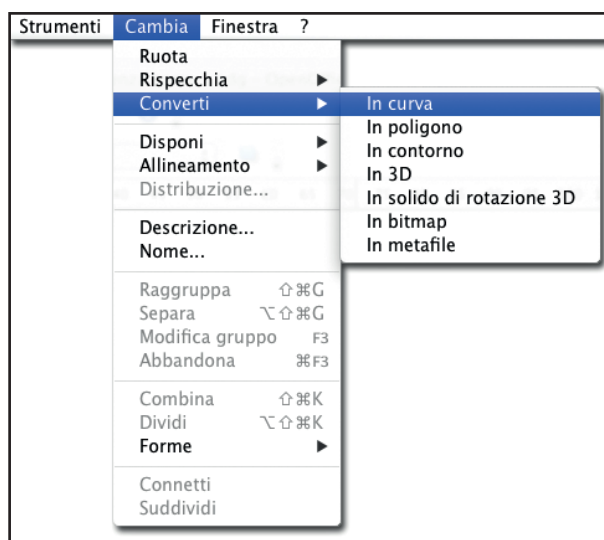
Strumenti Cambia Finestra ?

Ruota
Rispecchia ▶
Converti ▶
Disponi ▶
Allineamento ▶
Distribuzione...
Descrizione...
Nome...
Raggruppa ⇧⌘G
Separa ⌥⇧⌘G
Modifica gruppo F3
Abbandona ⌘F3
Combina ⇧⌘K
Dividi ⌥⇧⌘K
Forme ▶
Connetti
Suddividi

In curva
In poligono
In contorno
In 3D
In solido di rotazione 3D
In bitmap
In metafile